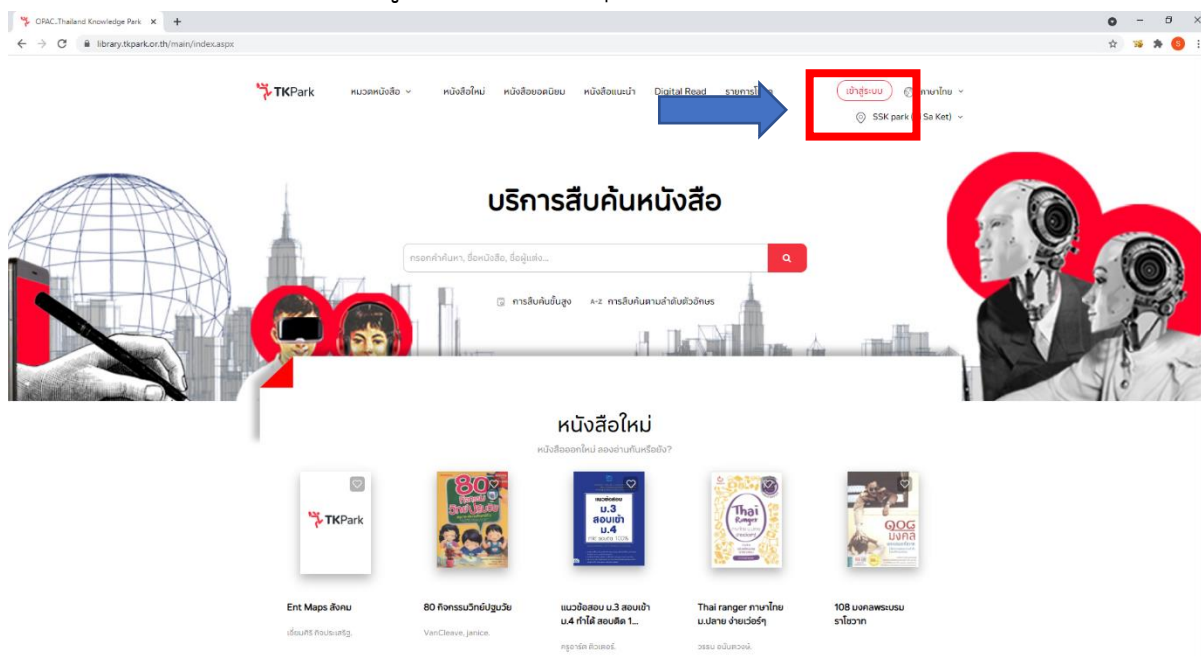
OPAC..Thailand Knowledge Park ×  +

library.tkpark.or.th/main/index.aspx

TKPark  หมวดหนังสือ  หนังสือใหม่  หนังสือยอดนิยม  หนังสือแนะนำ  Digital Read  รายการโปรด  เข้าสู่ระบบ  ภาษาไทย

SSK park ([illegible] Sa Ket)

บริการสืบค้นหนังสือ

กรอกคำค้นหา, ชื่อหนังสือ, ชื่อผู้แต่ง...

การสืบค้นขั้นสูง  A-Z การสืบค้นตามลำดับตัวอักษร

หนังสือใหม่

หนังสือออกใหม่ ลองอ่านกันหรือยัง?

TKPark

80 กิจกรรม วิทย์ปฐมวัย

แนวข้อสอบ ม.3 สอบเข้า ม.4

Thai Ranger

QOG มงคล

Ent Maps สังคม
เดือนศิริ กิจประเสริฐ.

80 กิจกรรมวิทย์ปฐมวัย
VanCleave, janice.

แนวข้อสอบ ม.3 สอบเข้า ม.4 ทำได้ สอบติด 1...
ครูอาร์ต ติวเตอร์.

Thai ranger ภาษาไทย ม.ปลาย ง่ายเว่อร์ๆ
วรรณ ฉมันดวงจิ.

108 มงคลพระบรมราโชวาท